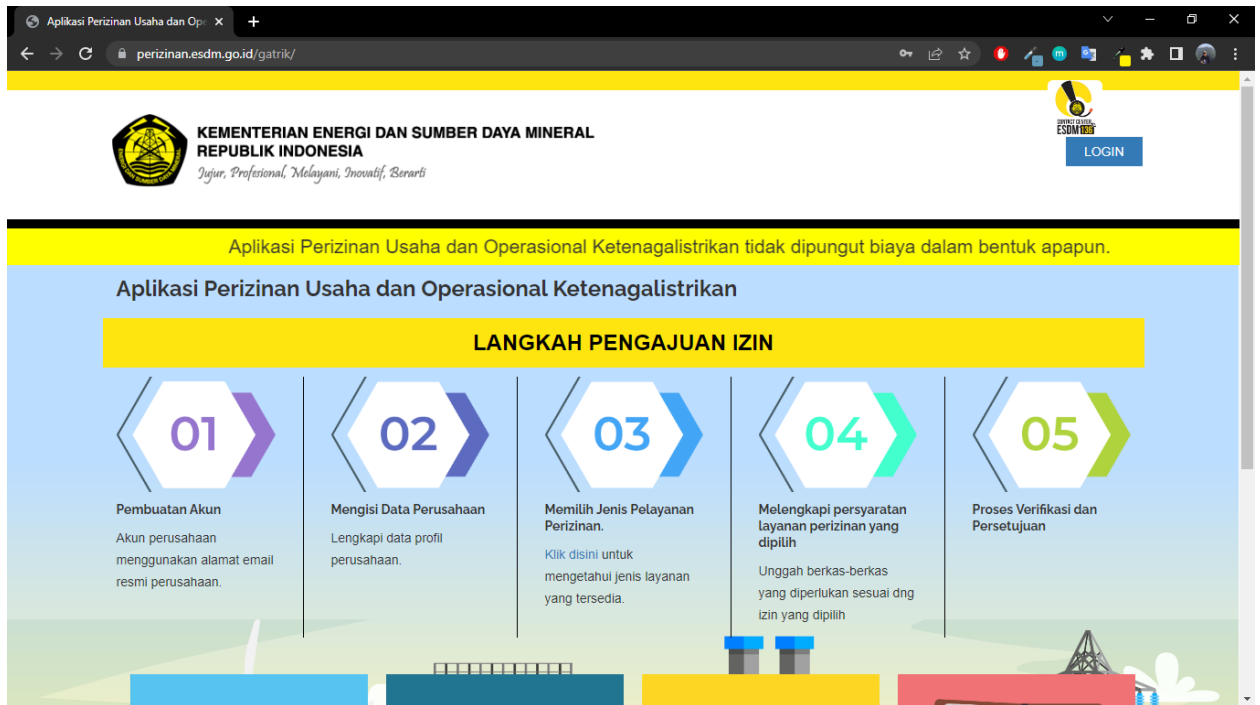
Aplikasi Perizinan Usaha dan Op

perizinan.esdm.go.id/gatrik/

KEMENTERIAN ENERGI DAN SUMBER DAYA MINERAL
REPUBLIK INDONESIA
Jujur, Profesional, Melayani, Inovatif, Berarti

CONTACT CENTER ESDM 136

LOGIN

Aplikasi Perizinan Usaha dan Operasional Ketenagalistrikan tidak dipungut biaya dalam bentuk apapun.

Aplikasi Perizinan Usaha dan Operasional Ketenagalistrikan

LANGKAH PENGAJUAN IZIN

01

Pembuatan Akun

Akun perusahaan menggunakan alamat email resmi perusahaan.

02

Mengisi Data Perusahaan

Lengkapi data profil perusahaan.

03

Memilih Jenis Pelayanan Perizinan.

Klik disini untuk mengetahui jenis layanan yang tersedia.

04

Melengkapi persyaratan layanan perizinan yang dipilih

Unggah berkas-berkas yang diperlukan sesuai dng izin yang dipilih

05

Proses Verifikasi dan Persetujuan